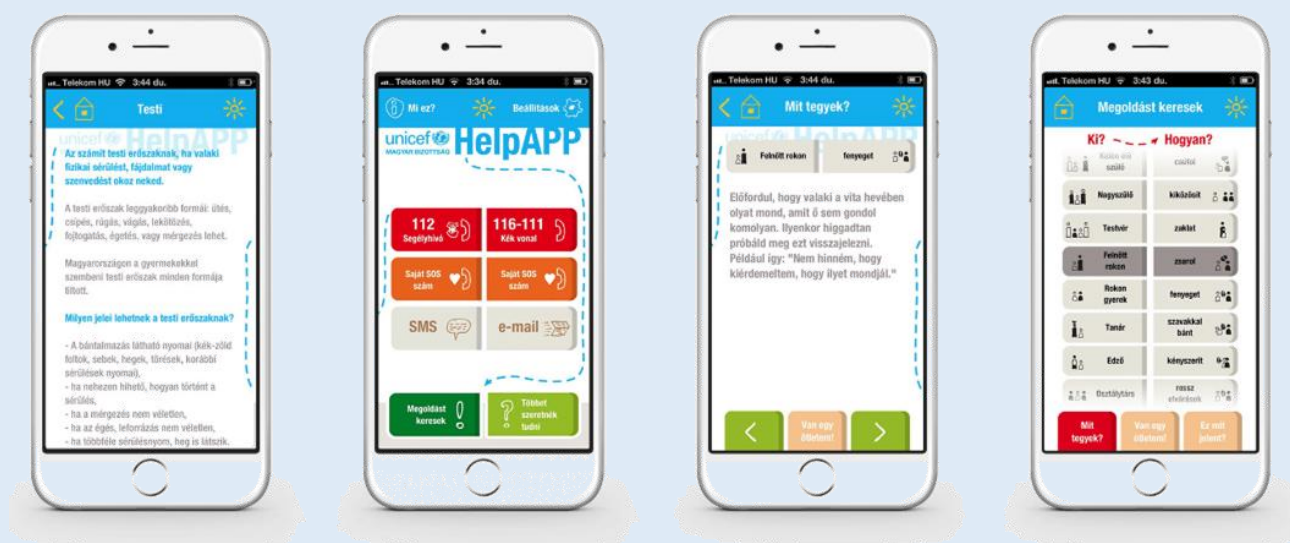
Telekom HU 3:44 du.

Testi

unicef HelpAPP

Az számít testi erőszaknak, ha valaki fizikai sérülést, fájdalmat vagy szenvedést okoz neked.

A testi erőszak leggyakoribb formái: ütés, csípés, rúgás, vágás, lekötözés, fojtogatás, égetés, vagy mérgezés lehet.

Magyarországon a gyermekekkel szembeni testi erőszak minden formája tilott.

Milyen jelei lehetnek a testi erőszaknak?

- A bántalmazás látható nyomai (kék-zöld foltok, sebek, hegek, törések, korábbi sérülések nyomai),
- ha nehezen hihető, hogyan történt a sérülés,
- ha a mérgezés nem véletlen,
- ha az égés, leforrázás nem véletlen,
- ha többféle sérülésnyom, heg is látszik.

Telekom HU 3:34 du.

Mi ez?

Beállítások

unicef MAGYAR BIZOTTSÁG HelpAPP

112 Segélyhívó

116-111 Kék vonal

Saját SOS szám

Saját SOS szám

SMS

e-mail

Megoldást keresek

Többet szeretnék tudni

Telekom HU 3:44 du.

Mit tegyek?

Felnőtt rokon

fenyeget

Előfordul, hogy valaki a vita hevében olyat mond, amit ő sem gondol komolyan. Ilyenkor higgadtan próbáld meg ezt visszajelezni. Például így: "Nem hinném, hogy kiérdemeltem, hogy ilyet mondjál."

Van egy ötletem!

Telekom HU 3:43 du.

Megoldást keresek

Ki? Hogyan?

Kiskorú szülő

csúfol

Nagyszülő

kiközösít

Testvér

zaklat

Felnőtt rokon

zsarol

Rokon gyerek

fenyeget

Tanár

szavakkal bánt

Edző

kényszerít

Osztálytárs

rossz elvárások

Mit tegyek?

Van egy ötletem!

Ez mit jelent?